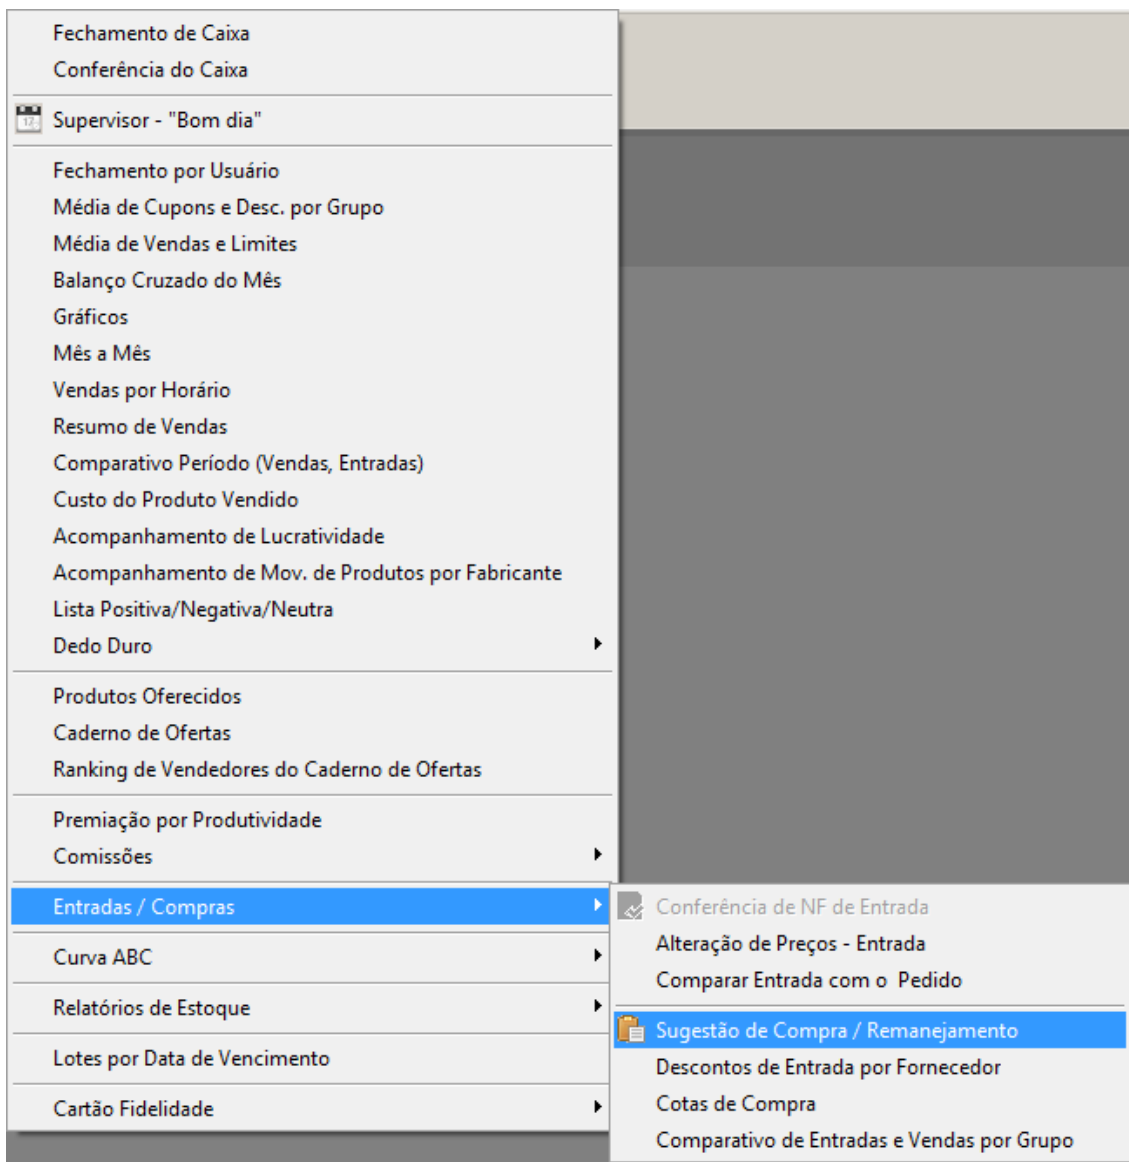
Fechamento de Caixa
Conferência do Caixa
Supervisor - "Bom dia"
Fechamento por Usuário
Média de Cupons e Desc. por Grupo
Média de Vendas e Limites
Balanço Cruzado do Mês
Gráficos
Mês a Mês
Vendas por Horário
Resumo de Vendas
Comparativo Período (Vendas, Entradas)
Custo do Produto Vendido
Acompanhamento de Lucratividade
Acompanhamento de Mov. de Produtos por Fabricante
Lista Positiva/Negativa/Neutra
Dedo Duro
Produtos Oferecidos
Caderno de Ofertas
Ranking de Vendedores do Caderno de Ofertas
Premiação por Produtividade
Comissões
Entradas / Compras
Curva ABC
Relatórios de Estoque
Lotes por Data de Vencimento
Cartão Fidelidade

Conferência de NF de Entrada
Alteração de Preços - Entrada
Comparar Entrada com o Pedido
Sugestão de Compra / Remanejamento
Descontos de Entrada por Fornecedor
Cotas de Compra
Comparativo de Entradas e Vendas por Grupo